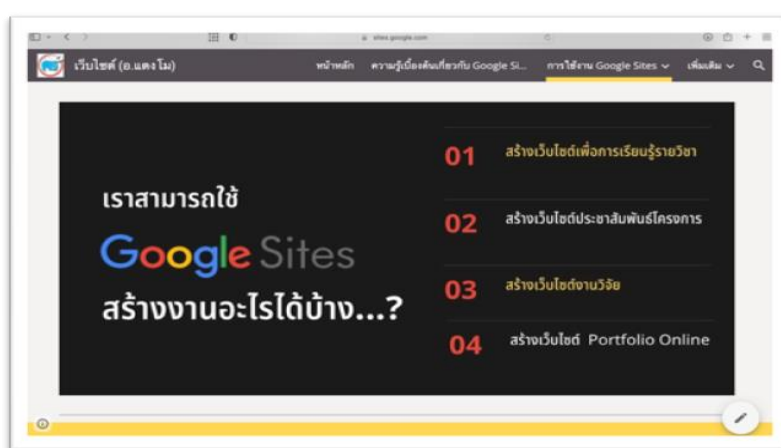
sites.google.com

เว็บไซต์ (อ.แตงโม)

หน้าหลัก ความรู้เบื้องต้นเกี่ยวกับ Google Si... การใช้งาน Google Sites เพิ่มเติม

เราสามารถใช้

Google Sites

สร้างงานอะไรได้บ้าง...?

01 สร้างเว็บไซต์เพื่อการเรียนรู้รายวิชา

02 สร้างเว็บไซต์ประชาสัมพันธ์โครงการ

03 สร้างเว็บไซต์งานวิจัย

04 สร้างเว็บไซต์ Portfolio Online